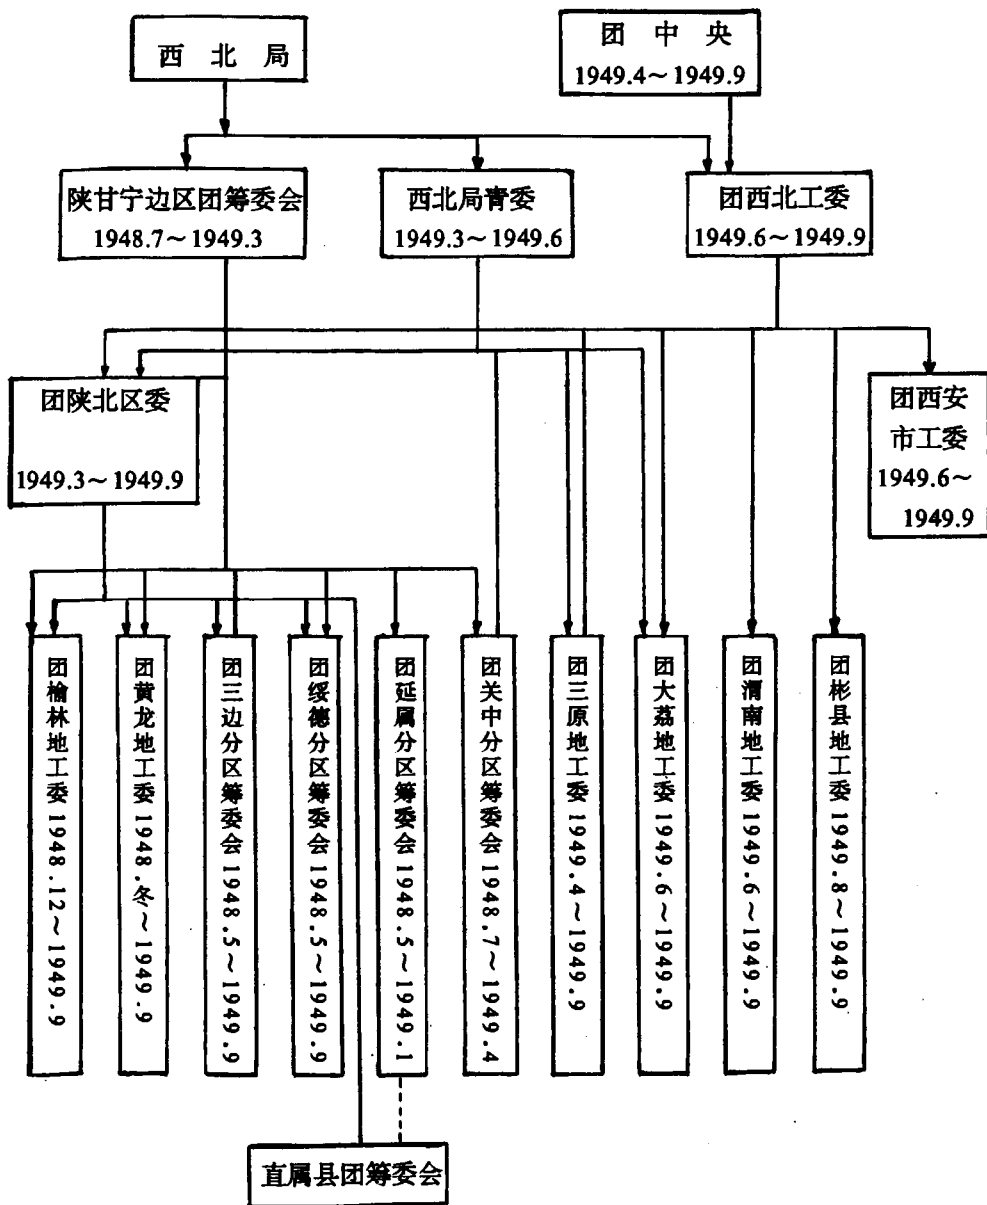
西北局

团中央
1949.4～1949.9

陕甘宁边区团筹委会
1948.7～1949.3

西北局青委
1949.3～1949.6

团西北工委
1949.6～1949.9

团陕北区委
1949.3～1949.9

团西安市工委
1949.6～1949.9

团榆林地工委 1948.12～1949.9

团黄龙地工委 1948.冬～1949.9

团三边分区筹委会 1948.5～1949.9

团绥德分区筹委会 1948.5～1949.9

团延属分区筹委会 1948.5～1949.1

团关中分区筹委会 1948.7～1949.4

团三原地工委 1949.4～1949.9

团大荔地工委 1949.6～1949.9

团渭南地工委 1949.6～1949.9

团彬县地工委 1949.8～1949.9

直属县团筹委会